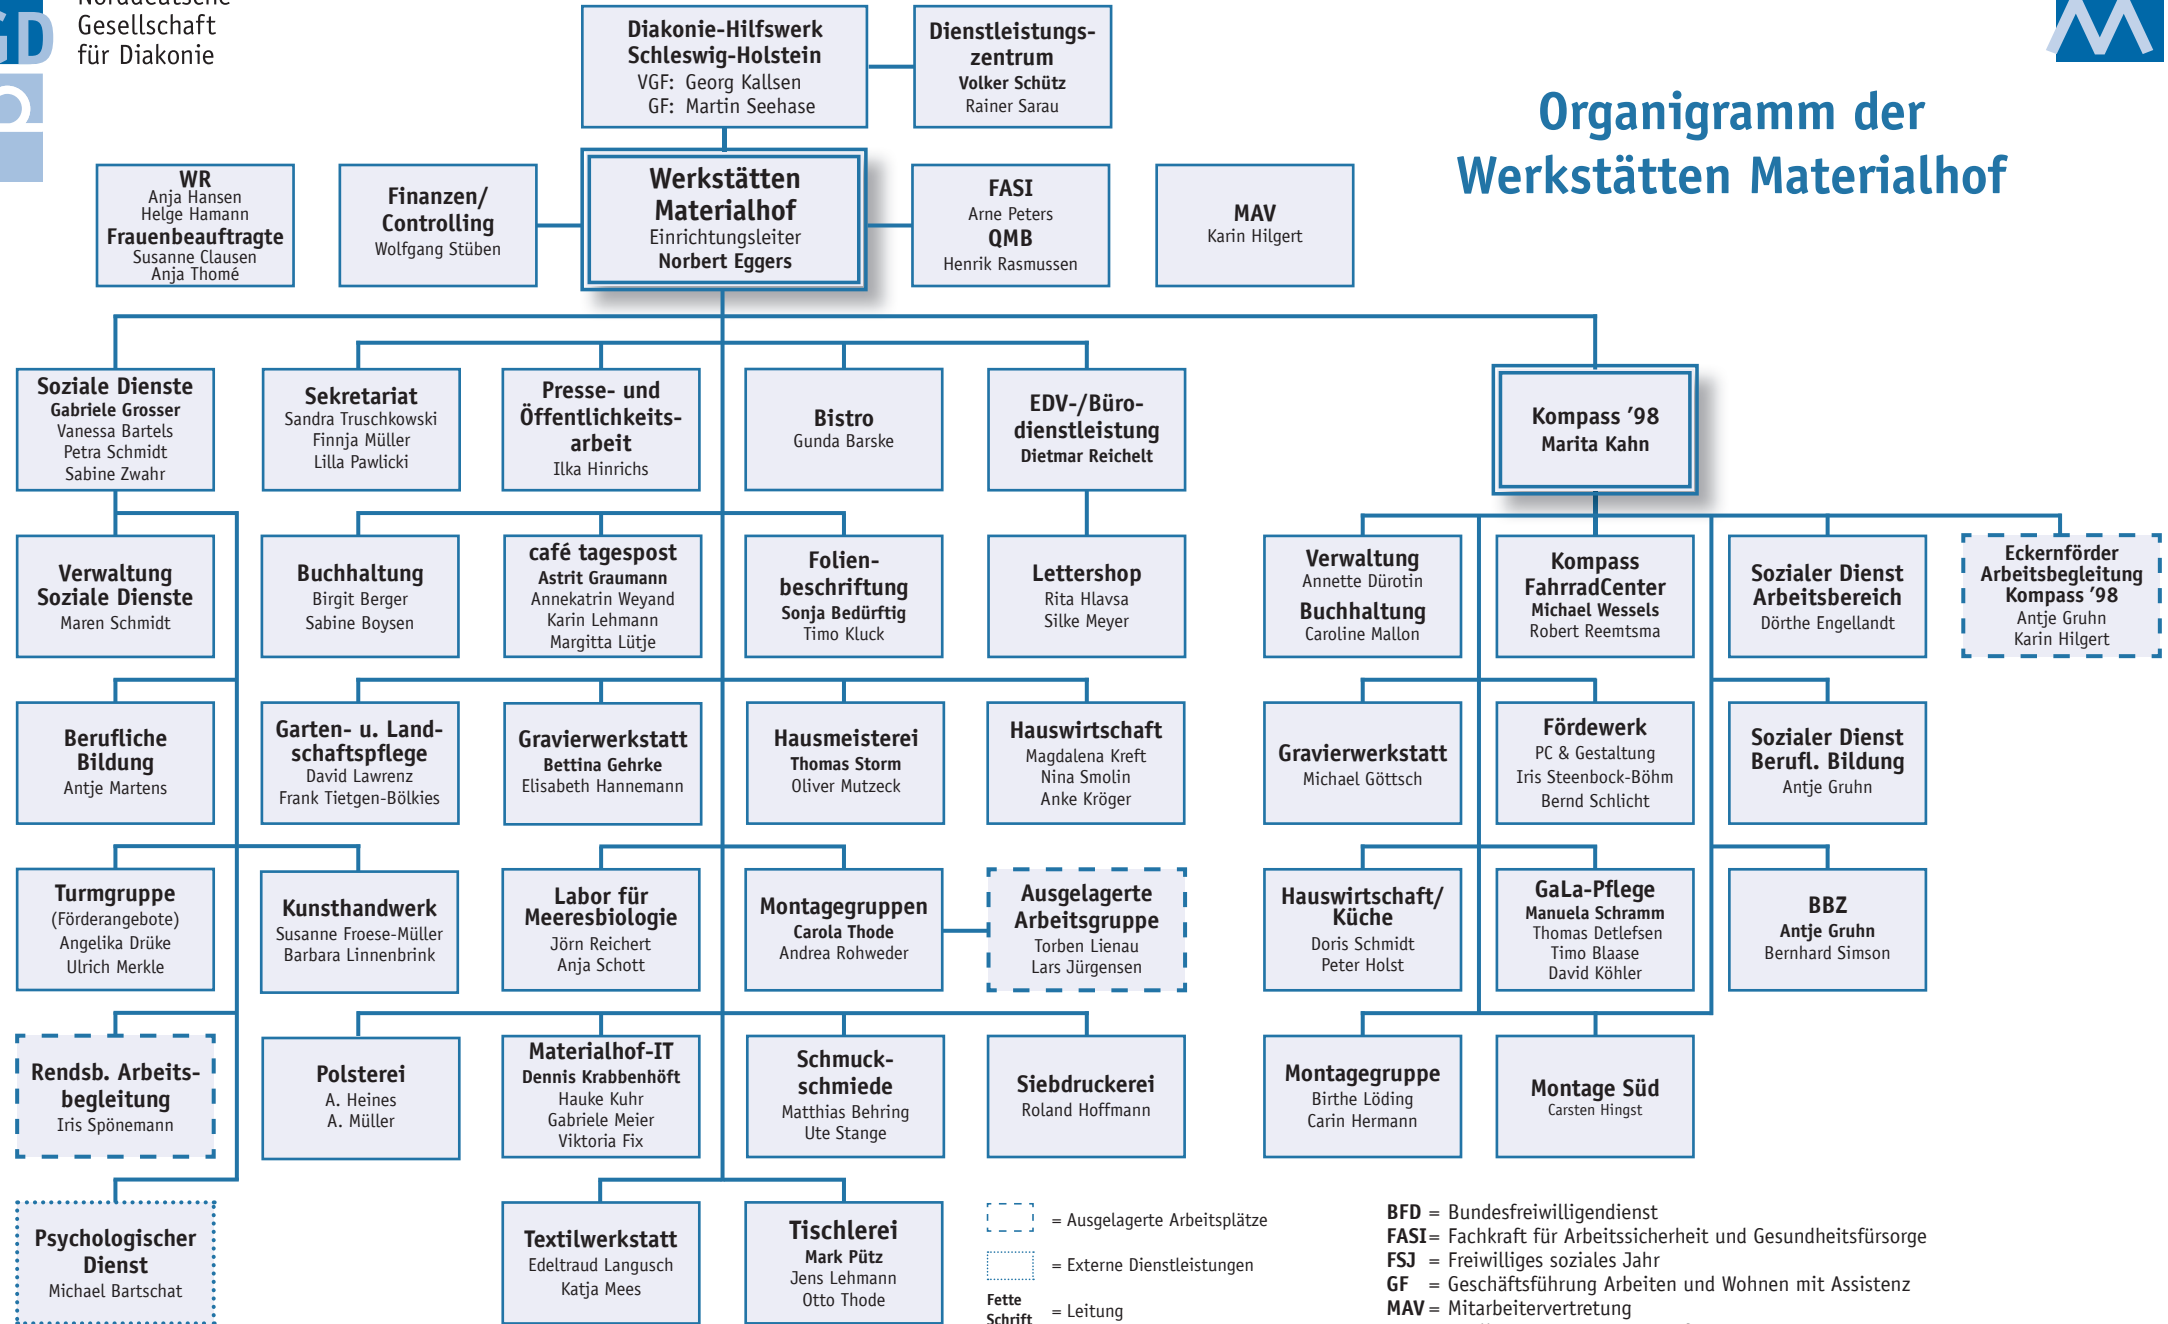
Gesellschaft für Diakonie

Diakonie-Hilfswerk Schleswig-Holstein
VGF: Georg Kallsen
GF: Martin Seehase

Dienstleistungszentrum
Volker Schütz
Rainer Sarau

Organigramm der Werkstätten Materialhof

WR
Anja Hansen
Helge Hamann
Frauenbeauftragte
Susanne Clausen
Anja Thomé

Finanzen/ Controlling
Wolfgang Stüben

Werkstätten Materialhof
Einrichtungsleiter
Norbert Eggers

FASI
Arne Peters
QMB
Henrik Rasmussen

MAV
Karin Hilgert

Soziale Dienste
Gabriele Grosser
Vanessa Bartels
Petra Schmidt
Sabine Zwahr

Sekretariat
Sandra Truschkowski
Finnja Müller
Lilla Pawlicki

Presse- und Öffentlichkeitsarbeit
Ilka Hinrichs

Bistro
Gunda Barske

EDV-/Bürodienstleistung
Dietmar Reichelt

Kompass '98
Marita Kahn

Verwaltung Soziale Dienste
Maren Schmidt

Buchhaltung
Birgit Berger
Sabine Boysen

café tagespost
Astrit Graumann
Annekatrin Weyand
Karin Lehmann
Margitta Lütje

Folienbeschriftung
Sonja Bedürftig
Timo Kluck

Lettershop
Rita Hlavsa
Silke Meyer

Verwaltung
Annette Dürotin
Buchhaltung
Caroline Mallon

Kompass FahrradCenter
Michael Wessels
Robert Reemtsma

Sozialer Dienst Arbeitsbereich
Dörthe Engellandt

Eckernförder Arbeitsbegleitung Kompass '98
Antje Gruhn
Karin Hilgert

Berufliche Bildung
Antje Martens

Garten- u. Landschaftspflege
David Lawrenz
Frank Tietgen-Bölkies

Gravierwerkstatt
Bettina Gehrke
Elisabeth Hannemann

Hausmeisterei
Thomas Storm
Oliver Mutzeck

Hauswirtschaft
Magdalena Kreft
Nina Smolin
Anke Kröger

Gravierwerkstatt
Michael Göttsch

Fördewerk
PC & Gestaltung
Iris Steenbock-Böhm
Bernd Schlicht

Sozialer Dienst Berufl. Bildung
Antje Gruhn

Turmgruppe
(Förderangebote)
Angelika Drüke
Ulrich Merkle

Kunsthandwerk
Susanne Froese-Müller
Barbara Linnenbrink

Labor für Meeresbiologie
Jörn Reichert
Anja Schott

Montagegruppen
Carola Thode
Andrea Rohweder

Ausgelagerte Arbeitsgruppe
Torben Lienau
Lars Jürgensen

Hauswirtschaft/ Küche
Doris Schmidt
Peter Holst

GaLa-Pflege
Manuela Schramm
Thomas Detlefsen
Timo Blaase
David Köhler

BBZ
Antje Gruhn
Bernhard Simson

Rendsb. Arbeitsbegleitung
Iris Spönemann

Polsterei
A. Heines
A. Müller

Materialhof-IT
Dennis Krabbenhöft
Hauke Kuhr
Gabriele Meier
Viktoria Fix

Schmuckschmiede
Matthias Behring
Ute Stange

Siebdruckerei
Roland Hoffmann

Montagegruppe
Birthe Löding
Carin Hermann

Montage Süd
Carsten Hingst

Psychologischer Dienst
Michael Bartschat

Textilwerkstatt
Edeltraud Langusch
Katja Mees

Tischlerei
Mark Pütz
Jens Lehmann
Otto Thode

= Ausgelagerte Arbeitsplätze
= Externe Dienstleistungen
Fette Schrift = Leitung

BFD = Bundesfreiwilligendienst
FASI = Fachkraft für Arbeitssicherheit und Gesundheitsfürsorge
FSJ = Freiwilliges soziales Jahr
GF = Geschäftsführung Arbeiten und Wohnen mit Assistenz
MAV = Mitarbeitervertretung